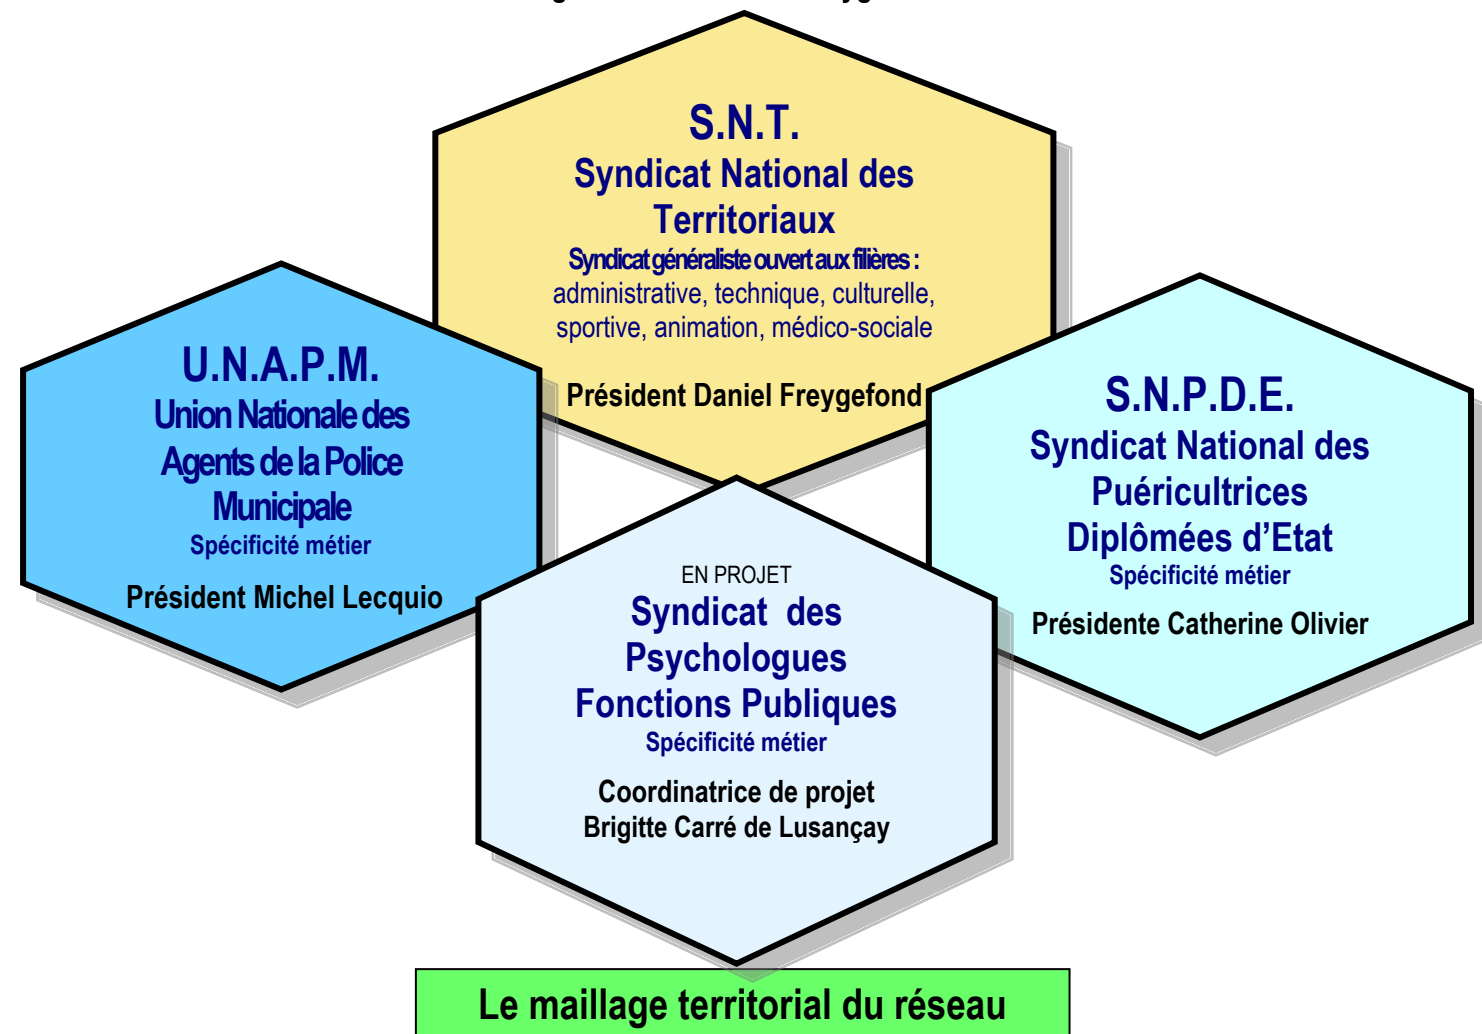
S.N.T.
Syndicat National des Territoriaux
Syndicat généraliste ouvert aux filières :
administrative, technique, culturelle, sportive, animation, médico-sociale

Président Daniel Freygefond

U.N.A.P.M.
Union Nationale des Agents de la Police Municipale
Spécificité métier

Président Michel Lecquio

S.N.P.D.E.
Syndicat National des Puéricultrices Diplômées d'Etat
Spécificité métier

Présidente Catherine Olivier

EN PROJET
Syndicat des Psychologues Fonctions Publiques
Spécificité métier

Coordinatrice de projet
Brigitte Carré de Lusançay

Le maillage territorial du réseau